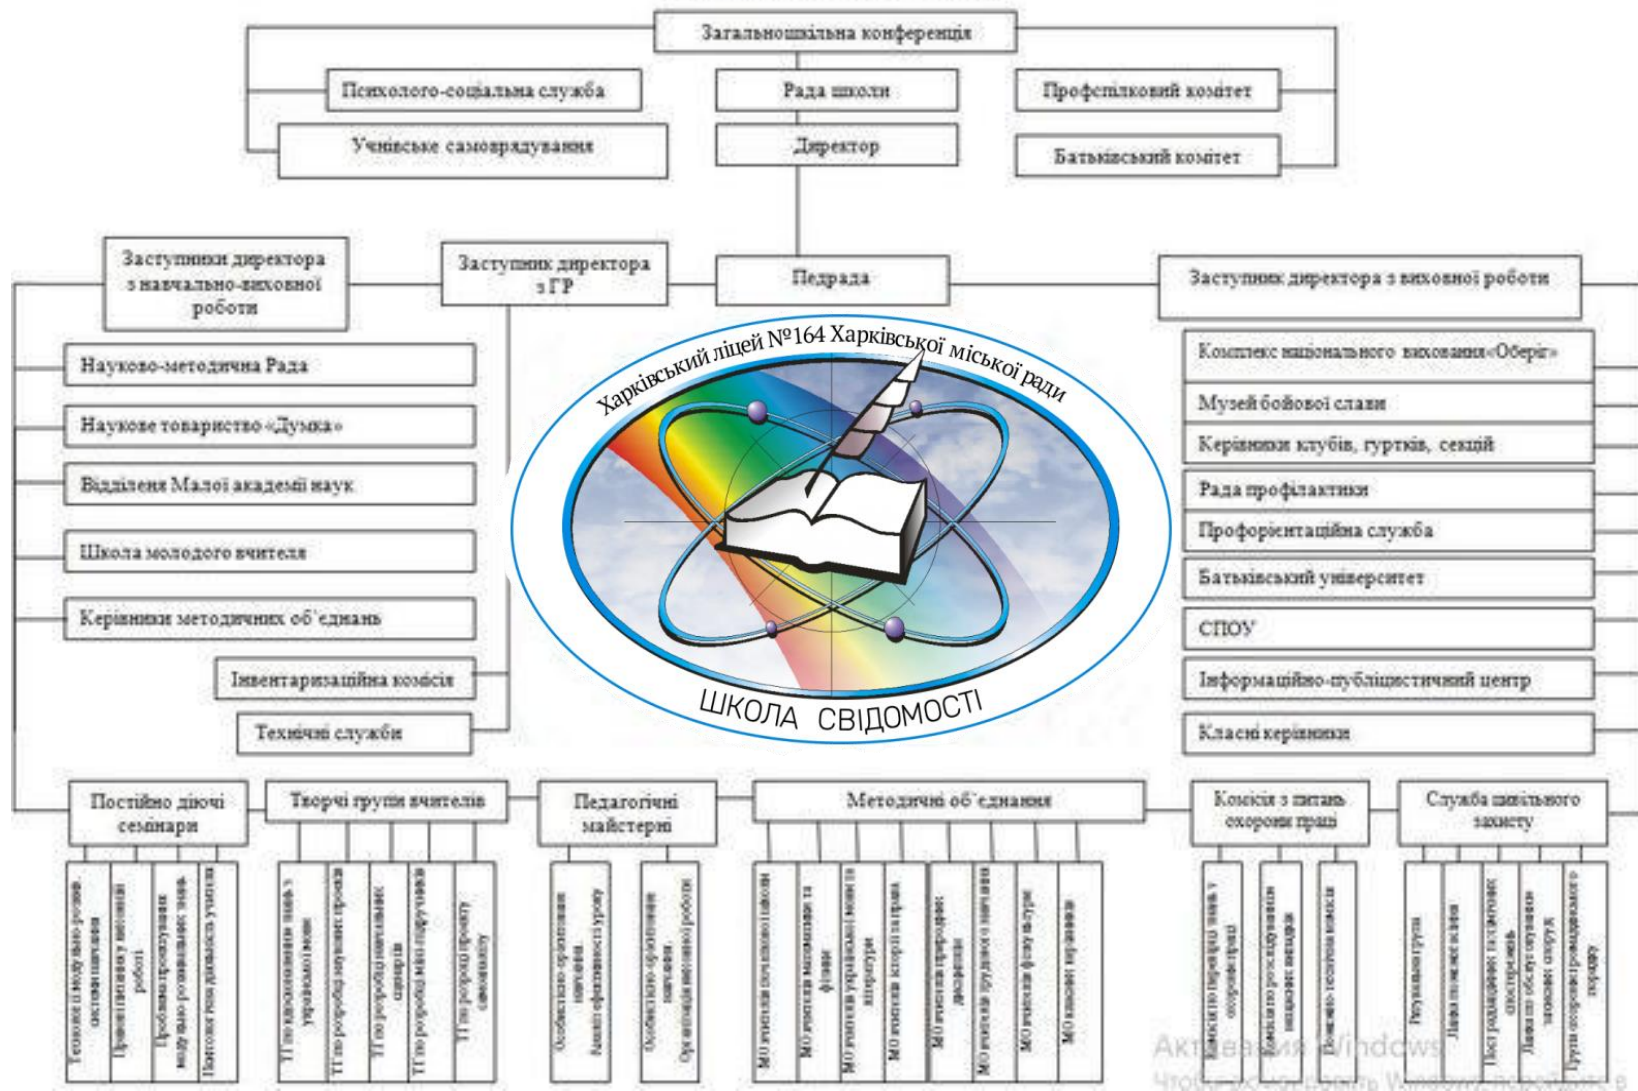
Загальношкільна конференція

Психолого-соціальна служба

Рада школи

Профспілковий комітет

Учнівське самоврядування

Директор

Батьківський комітет

Заступники директора з навчально-виховної роботи

Заступник директора з ГР

Педрада

Заступник директора з виховної роботи

Науково-методична Рада

Наукове товариство «Думка»

Відділення Малої академії наук

Школа молодого вчителя

Керівники методичних об'єднань

Інвентаризаційна комісія

Технічні служби

Харківський ліцей №164 Харківської міської ради

ШКОЛА СВІДОМОСТІ

Комплекс національного виховання «Оберіг»

Музей бойової слави

Керівники клубів, гуртків, секцій

Рада профілактики

Профорієнтаційна служба

Батьківський університет

СПОУ

Інформаційно-публіцистичний центр

Класні керівники

Постійно діючі семінари

Творчі групи вчителів

Педагогічні майстерні

Методичні об'єднання

Комісія з питань охорони праці

Служба шкільного захисту

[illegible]

Активация Windows
Чтобы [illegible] Windows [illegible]